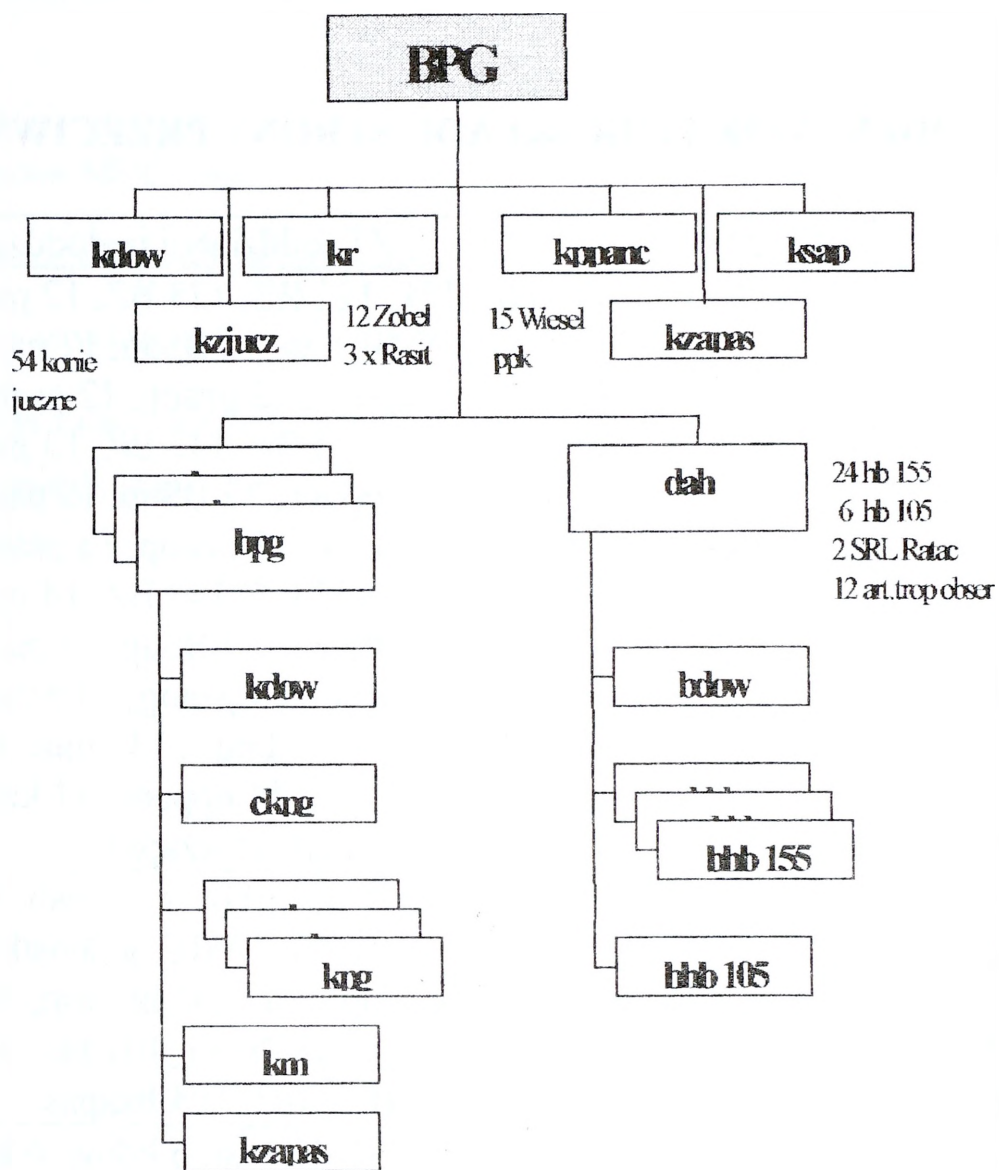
BPG

kdow

kr

kppanc

ksap

kzjucz

12 Zobel
3 x Rasit

15 Wiesel
ppk

kzapas

54 konie
juczne

bpg

dah

24 hb 155
6 hb 105
2 SRL Ratac
12 art.trop obser

kdow

bdow

ckpg

bhb 155

kpg

bhb 105

km

kzapas